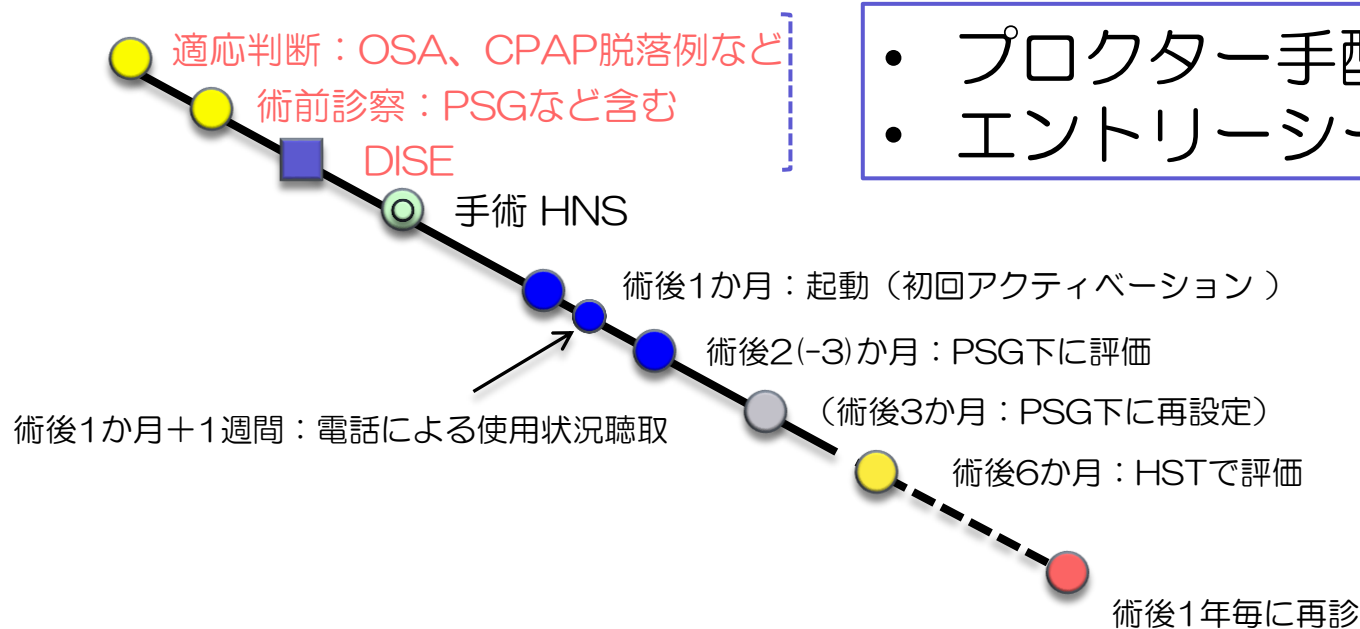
適応判断：OSA、CPAP脱落例など
術前診察：PSGなど含む
DISE
手術 HNS

• プロクター手配
• エントリーシー

術後1か月：起動（初回アクティベーション ）
術後2(-3)か月：PSG下に評価
（術後3か月：PSG下に再設定）
術後6か月：HSTで評価
術後1年毎に再診
術後1か月＋1週間：電話による使用状況聴取